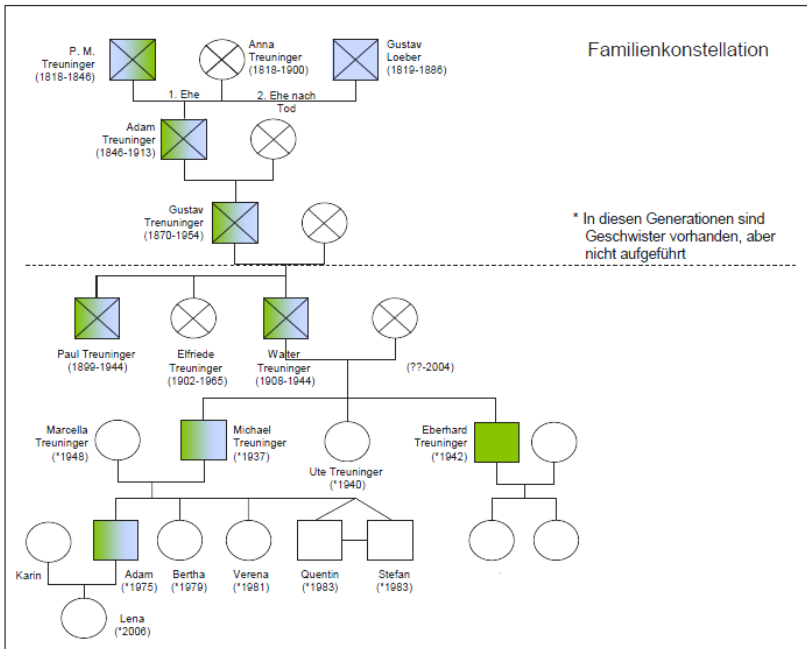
Familienkonstellation

P. M. Treuninger (1818-1846)

Anna Treuninger (1818-1900)

Gustav Loeber (1819-1886)

1. Ehe

2. Ehe nach Tod

Adam Treuninger (1846-1913)

Gustav Treuninger (1870-1954)

* In diesen Generationen sind Geschwister vorhanden, aber nicht aufgeführt

Paul Treuninger (1899-1944)

Elfriede Treuninger (1902-1965)

Walter Treuninger (1908-1944)

(??-2004)

Marcella Treuninger (*1948)

Michael Treuninger (*1937)

Ute Treuninger (*1940)

Eberhard Treuninger (*1942)

Karin

Adam (*1975)

Bertha (*1979)

Verena (*1981)

Quentin (*1983)

Stefan (*1983)

Lena (*2006)